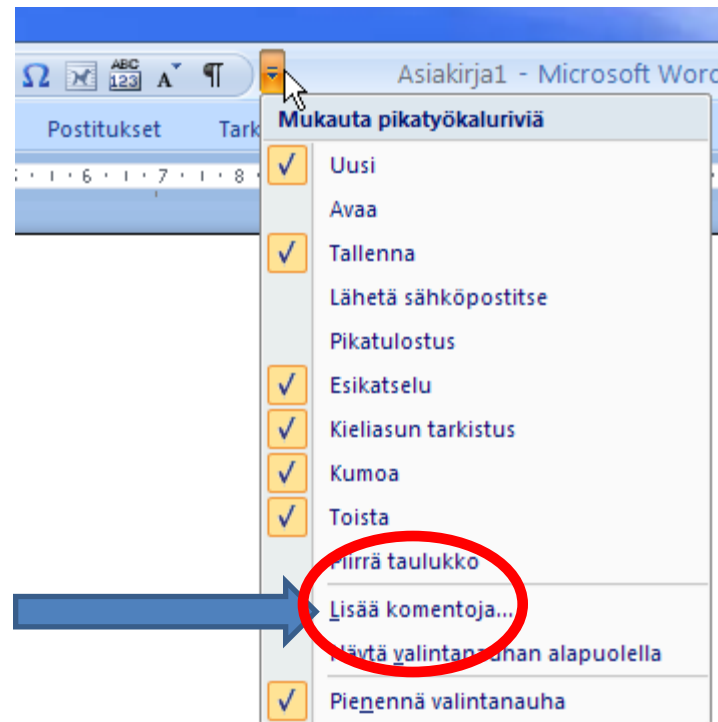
Ω ABC 123 A ¶

Asiakirja1 - Microsoft Word

Postitukset Tark

6 · 7 · 8

Mukauta pikatyökaluriviä

✓ Uusi

Avaa

✓ Tallenna

Lähetä sähköpostitse

Pikatulostus

✓ Esikatselu

✓ Kieliasun tarkistus

✓ Kumoa

✓ Toista

Piirrä taulukko

Lisää komentoja...

Näytä valintanauhan alapuolella

✓ Pienennä valintanauha